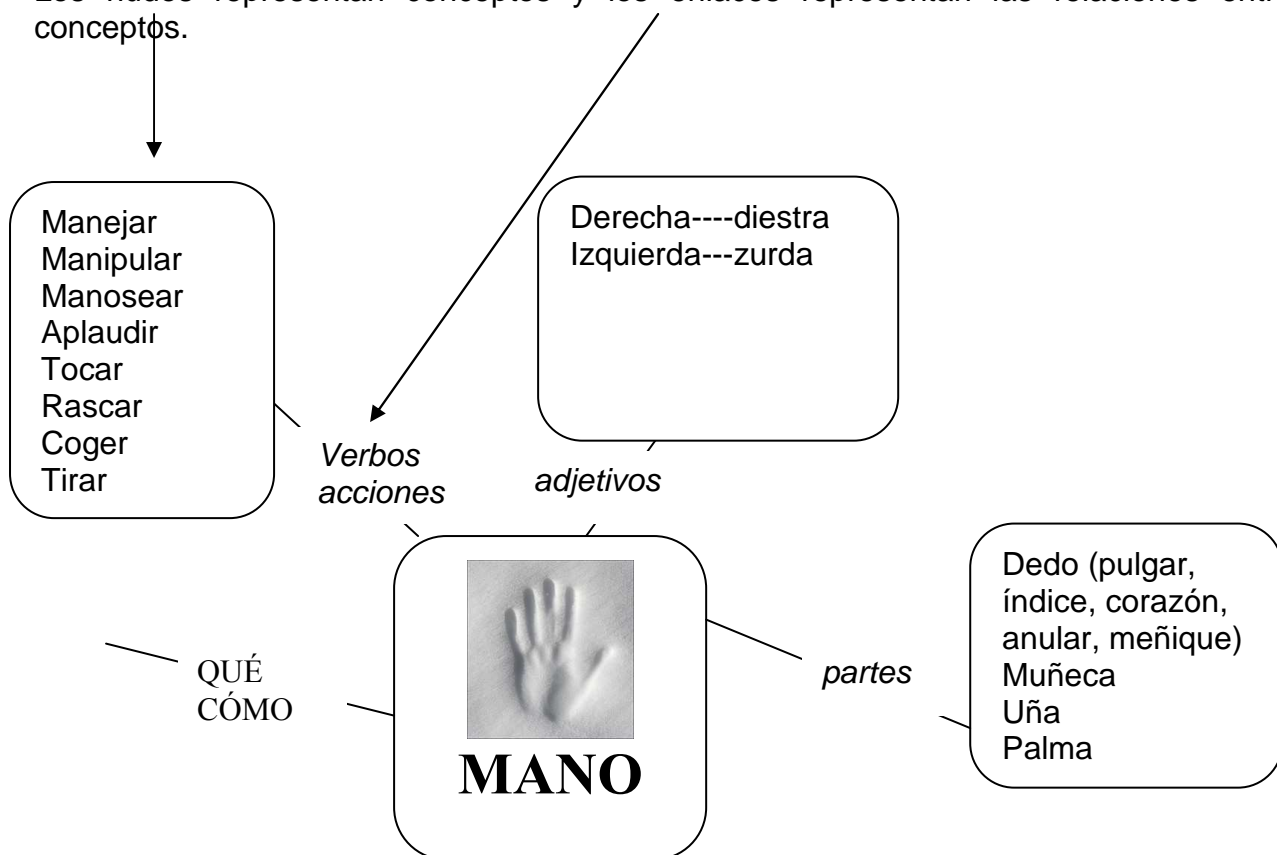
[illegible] conceptos.

Manejar
Manipular
Manosear
Aplaudir
Tocar
Rascar
Coger
Tirar

Derecha----diestra
Izquierda---zurda

Verbos acciones

adjetivos

Dedo (pulgar, índice, corazón, anular, meñique)
Muñeca
Uña
Palma

QUÉ
CÓMO

partes

MANO